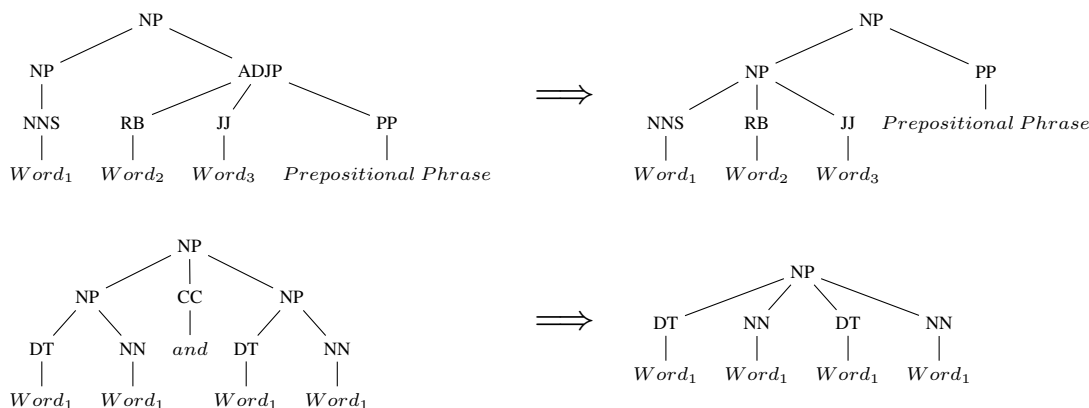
NP
NP ADJP
NNS RB JJ PP
$Word_1$ $Word_2$ $Word_3$ $Prepositional\ Phrase$

$\Longrightarrow$

NP
NP PP
NNS RB JJ $Prepositional\ Phrase$
$Word_1$ $Word_2$ $Word_3$

NP
NP CC NP
DT NN $and$ DT NN
$Word_1$ $Word_1$ $Word_1$ $Word_1$

$\Longrightarrow$

NP
DT NN DT NN
$Word_1$ $Word_1$ $Word_1$ $Word_1$